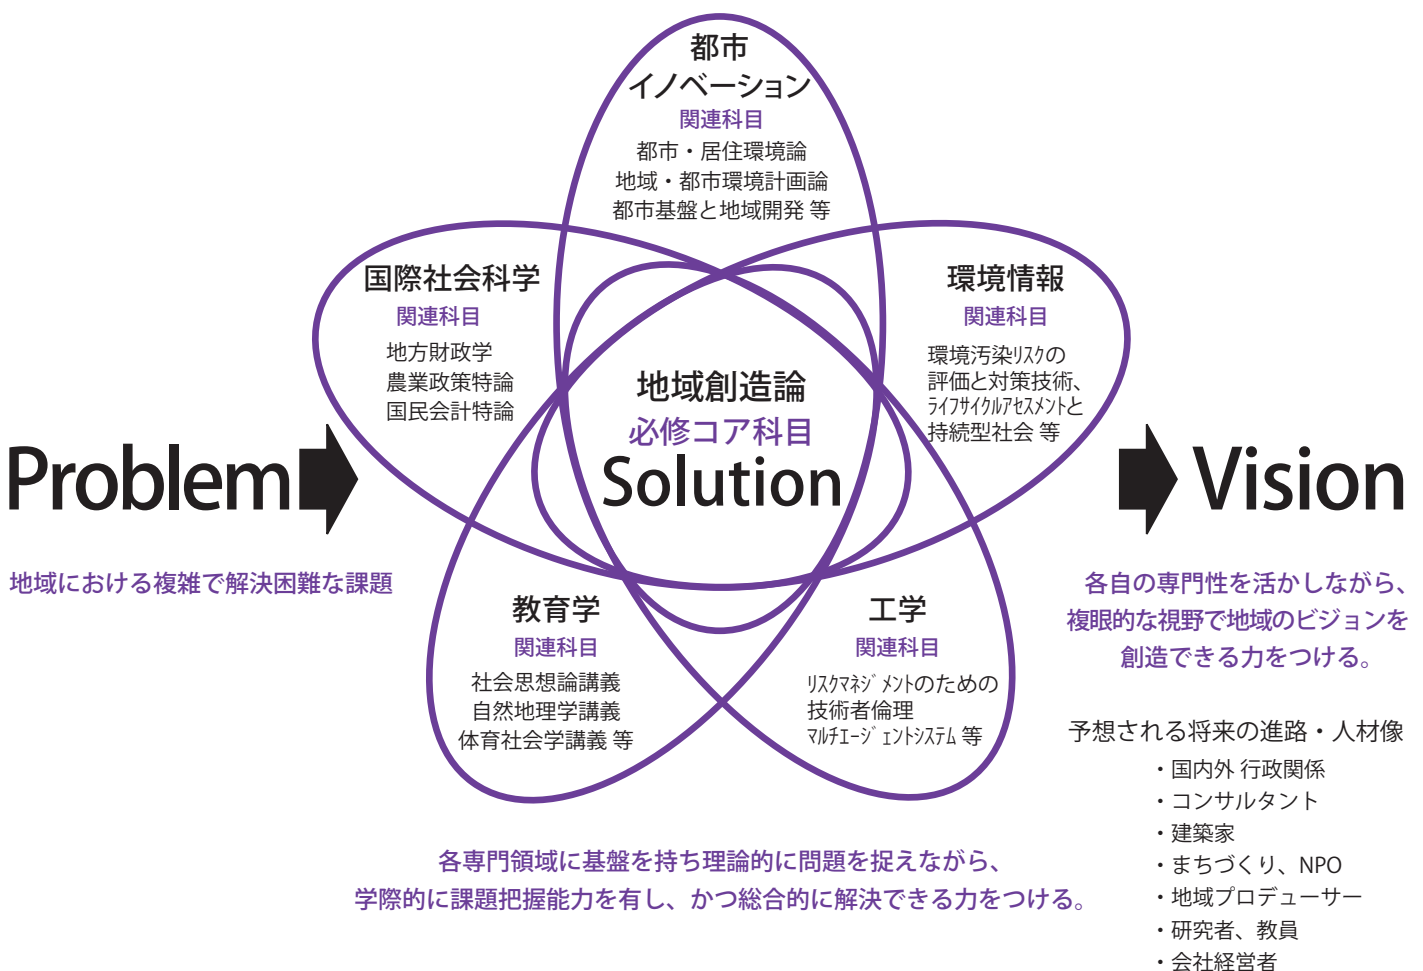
都市
イノベーション
関連科目
都市・居住環境論
地域・都市環境計画論
都市基盤と地域開発 等

国際社会科学
関連科目
地方財政学
農業政策特論
国民会計特論

環境情報
関連科目
環境汚染リスクの評価と対策技術、ライフサイクルアセスメントと持続型社会 等

地域創造論
必修コア科目
Solution

Problem

Vision

地域における複雑で解決困難な課題

各自の専門性を活かしながら、複眼的な視野で地域のビジョンを創造できる力をつける。

教育学
関連科目
社会思想論講義
自然地理学講義
体育社会学講義 等

工学
関連科目
リスクマネジメントのための技術者倫理
マルチエージェントシステム 等

予想される将来の進路・人材像
・国内外 行政関係
・コンサルタント
・建築家
・まちづくり、NPO
・地域プロデューサー
・研究者、教員
・会社経営者

各専門領域に基盤を持ち理論的に問題を捉えながら、学際的に課題把握能力を有し、かつ総合的に解決できる力をつける。